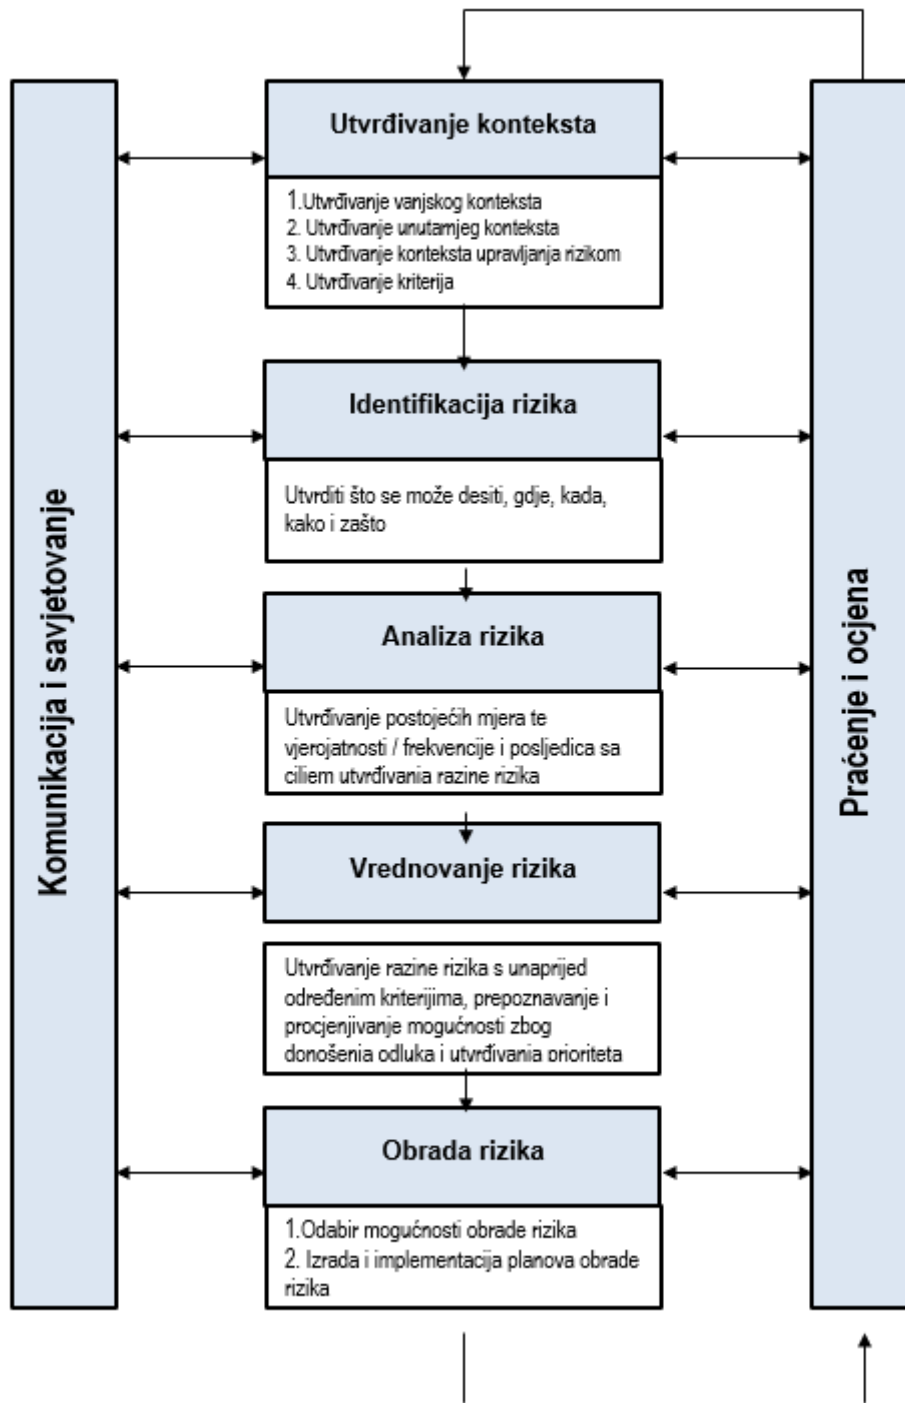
Komunikacija i savjetovanje

Utvrđivanje konteksta

1.Utvrđivanje vanjskog konteksta
2. Utvrđivanje unutarnjeg konteksta
3. Utvrđivanje konteksta upravljanja rizikom
4. Utvrđivanje kriterija

Identifikacija rizika

Utvrditi što se može desiti, gdje, kada, kako i zašto

Analiza rizika

Utvrđivanje postojećih mjera te vjerojatnosti / frekvencije i posljedica sa ciljem utvrđivanja razine rizika

Vrednovanje rizika

Utvrđivanje razine rizika s unaprijed određenim kriterijima, prepoznavanje i procjenjivanje mogućnosti zbog donošenja odluka i utvrđivanja prioriteta

Obrada rizika

1.Odabir mogućnosti obrade rizika
2. Izrada i implementacija planova obrade rizika

Praćenje i ocjena